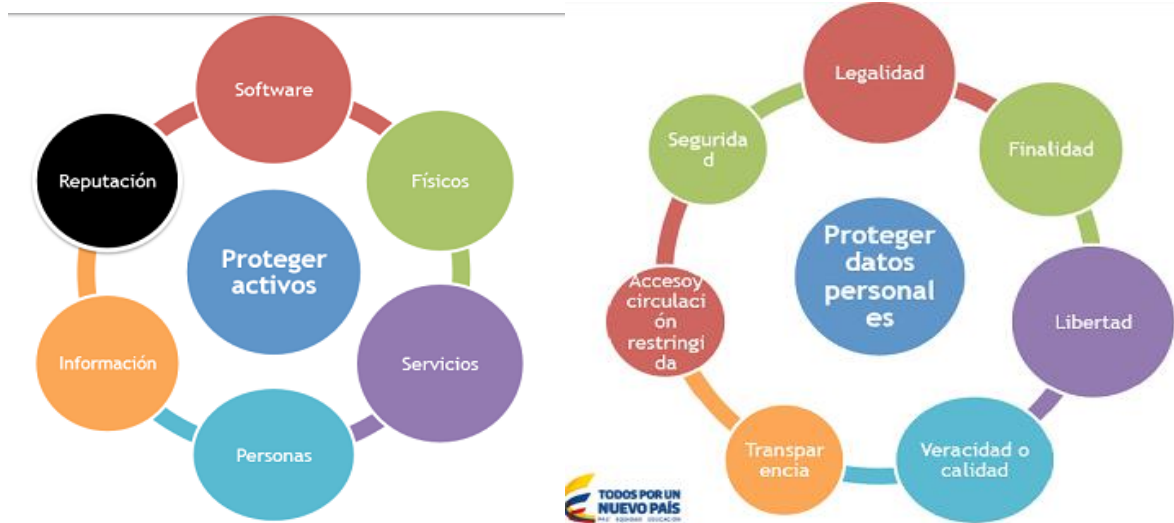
Software

Físicos

Servicios

Personas

Información

Reputación

Proteger activos

Legalidad

Finalidad

Libertad

Veracidad o calidad

Transparencia

Accesoy circulación restringida

Seguridad

Proteger datos personales

TODOS POR UN NUEVO PAÍS
PAZ EQUIDAD EDUCACIÓN